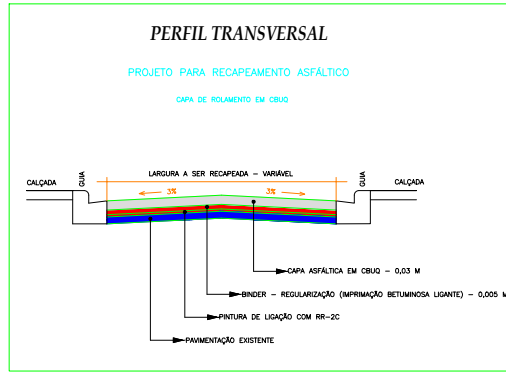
PERFIL TRANSVERSAL

PROJETO PARA RECAPEAMENTO ASFÁLTICO

CAPA DE ROLAMENTO EM CBUQ

LARGURA A SER RECAPEADA - VARIÁVEL

CALÇADA

GUIA

3%

3%

GUIA

CALÇADA

CAPA ASFÁLTICA EM CBUQ - 0,03 M

BINDER - REGULARIZAÇÃO (IMPRIMAÇÃO BETUMINOSA LIGANTE) - 0,005 M

PINTURA DE LIGAÇÃO COM RR-2C

PAVIMENTAÇÃO EXISTENTE